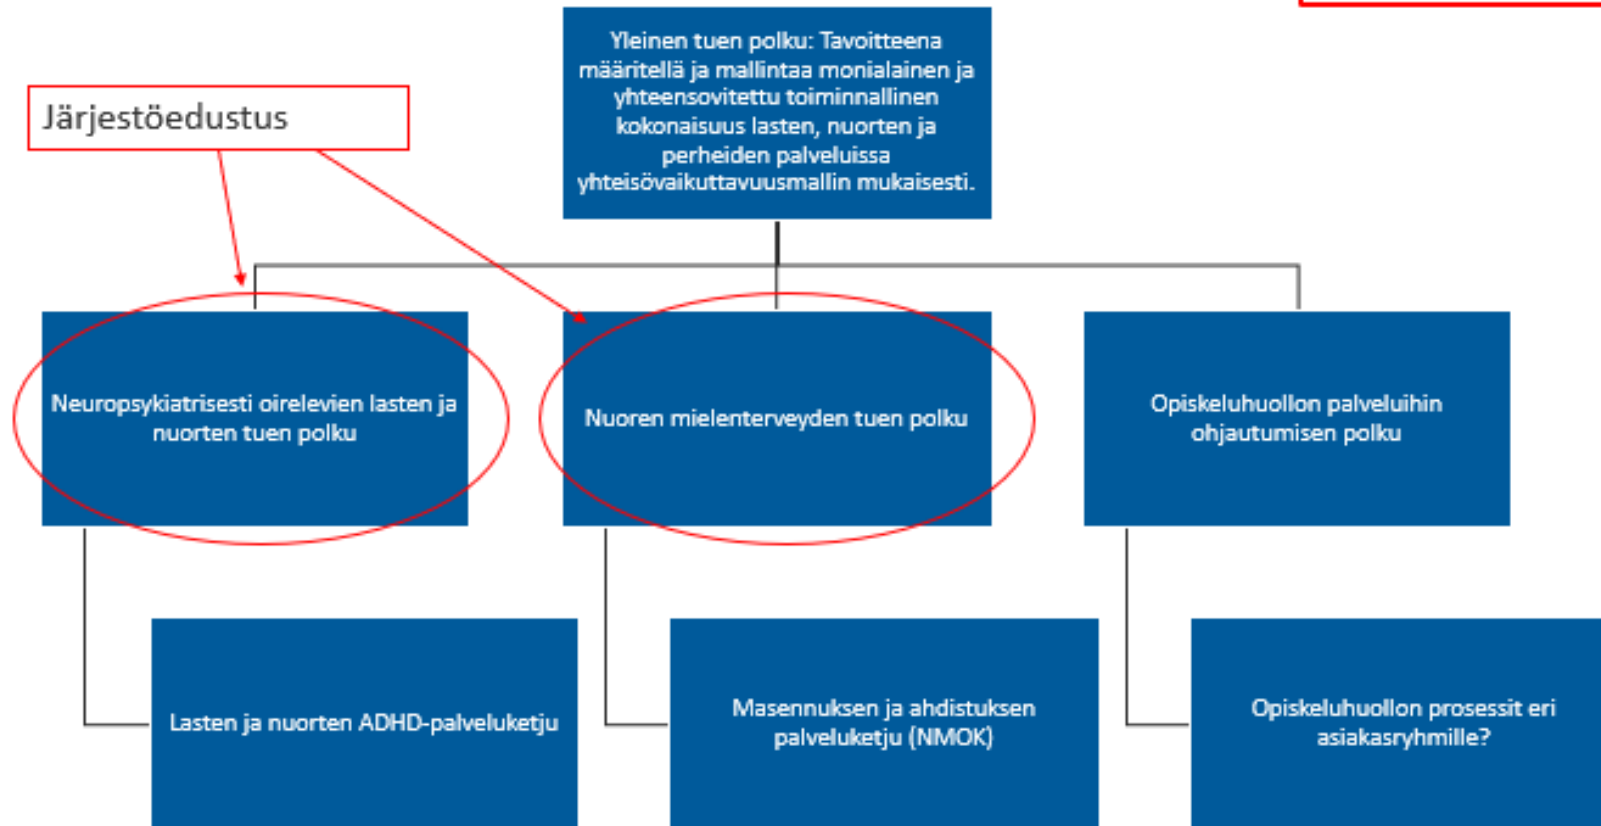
Yleinen tuen polku: Tavoitteena määritellä ja mallintaa monialainen ja yhteensovitettu toiminnallinen kokonaisuus lasten, nuorten ja perheiden palveluissa yhteisövaikuttavuusmallin mukaisesti.

Järjestöedustus

Neuropsykiatrisesti oirelevien lasten ja nuorten tuen polku

Nuoren mielenterveyden tuen polku

Opiskeluhuollon palveluihin ohjautumisen polku

Lasten ja nuorten ADHD-palveluketju

Masennuksen ja ahdistuksen palveluketju (NMOK)

Opiskeluhuollon prosessit eri asiakasryhmille?